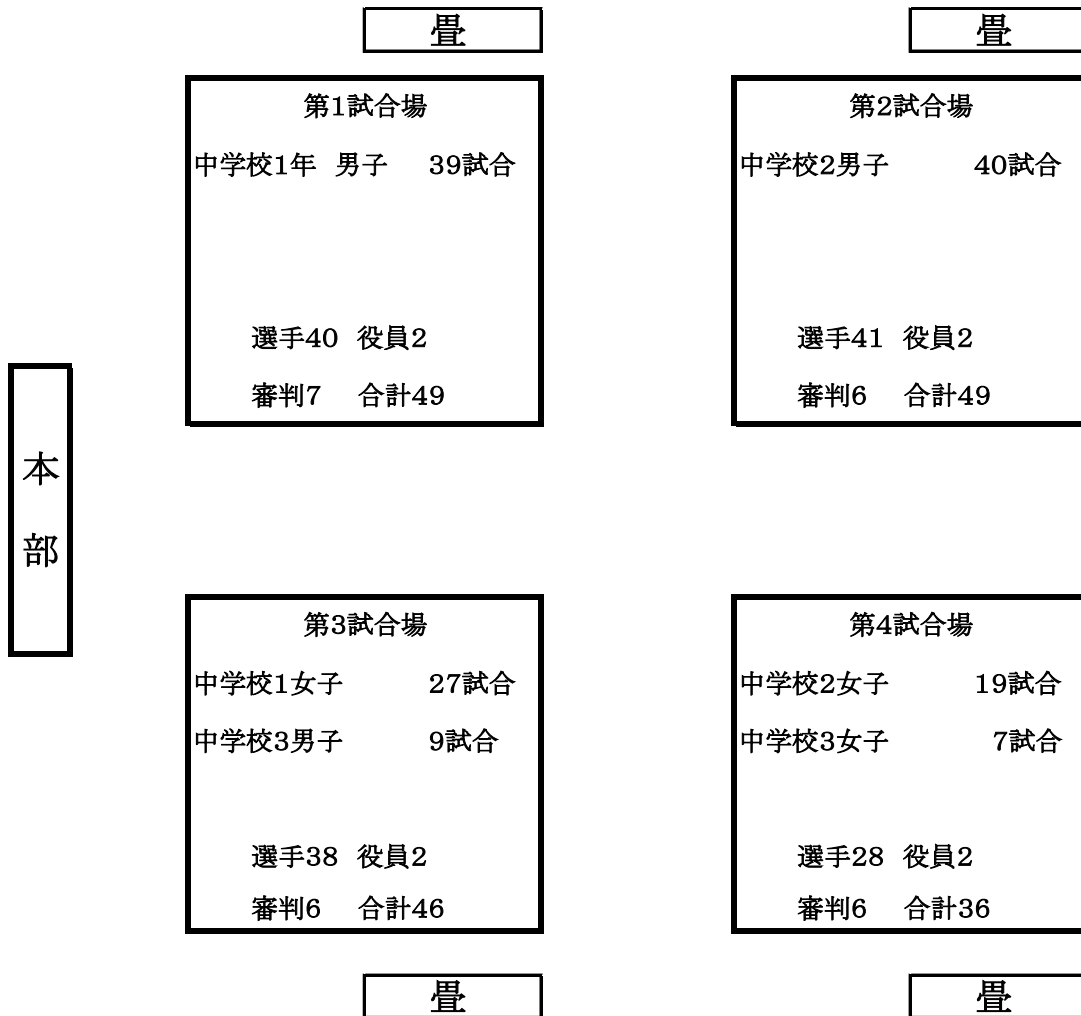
畳

畳

本部

第1試合場
中学校1年 男子 39試合
選手40 役員2
審判7 合計49

第2試合場
中学校2男子 40試合
選手41 役員2
審判6 合計49

第3試合場
中学校1女子 27試合
中学校3男子 9試合
選手38 役員2
審判6 合計46

第4試合場
中学校2女子 19試合
中学校3女子 7試合
選手28 役員2
審判6 合計36

畳

畳